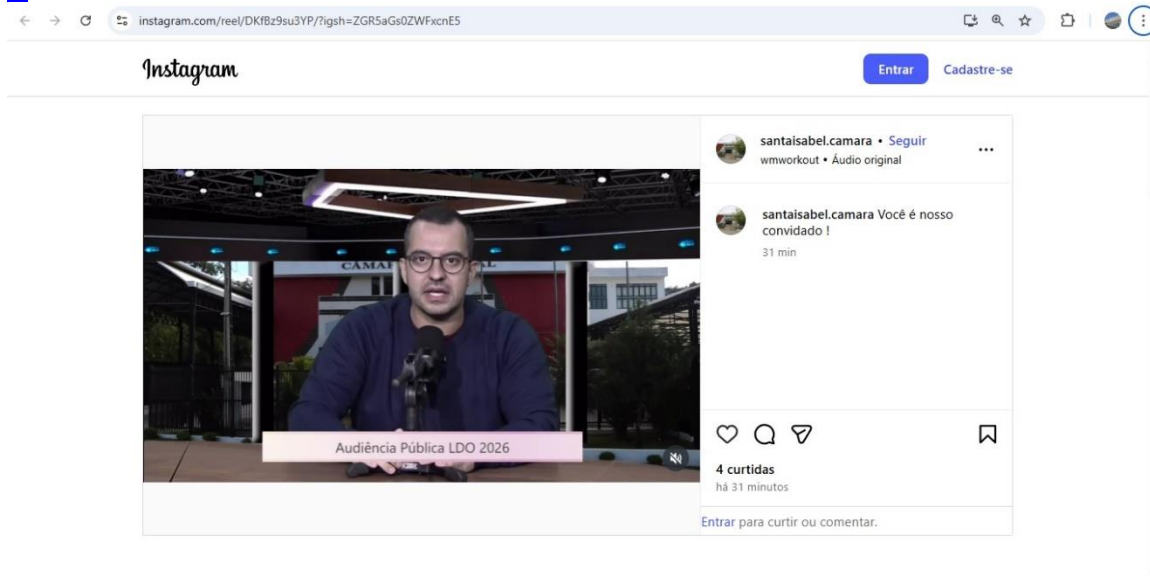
instagram.com/reel/DKfBz9su3YP/?igsh=ZGR5aGs0ZWFxcnE5

Instagram

Entrar Cadastre-se

CAMAI

Audiência Pública LDO 2026

santaisabel.camara • Seguir
wmworkout • Áudio original

santaisabel.camara Você é nosso convidado !
31 min

4 curtidas
há 31 minutos

Entrar para curtir ou comentar.